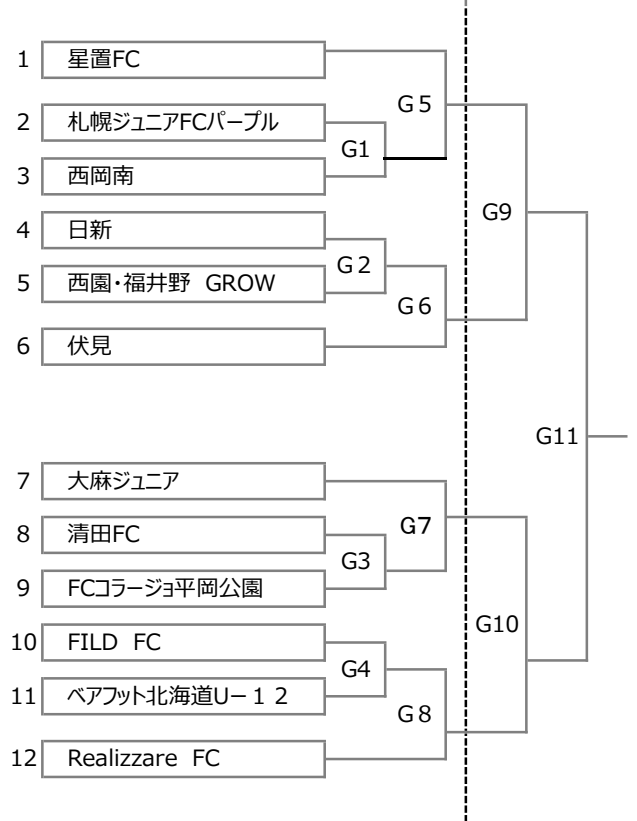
1 星置FC
2 札幌ジュニアFCパープル
3 西岡南
4 日新
5 西園・福井野 GROW
6 伏見
7 大麻ジュニア
8 清田FC
9 FCコラージョ平岡公園
10 FILD FC
11 ベアフット北海道U－１２
12 Realizzare FC

G1
G２
G3
G4
G５
G６
G7
G８
G9
G10
G11